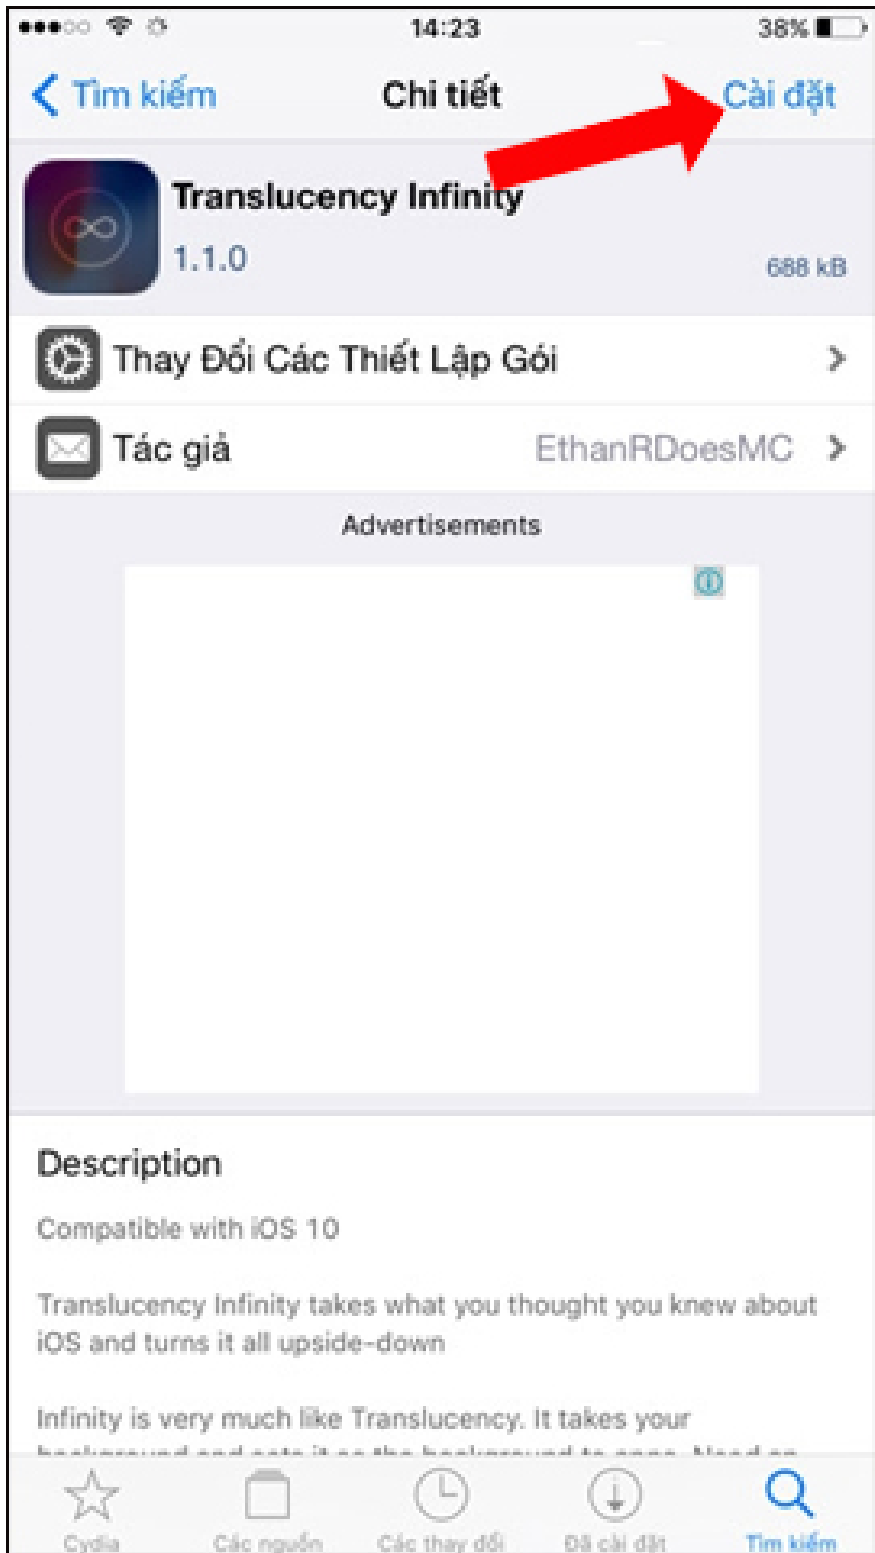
14:23 38%

Tìm kiếm Chi tiết Cài đặt

Translucency Infinity
1.1.0
688 kB

Thay Đổi Các Thiết Lập Gói

Tác giả EthanRDoesMC

Advertisements

Description

Compatible with iOS 10

Translucency Infinity takes what you thought you knew about iOS and turns it all upside-down

Infinity is very much like Translucency. It takes your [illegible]

Cydia Các nguồn Các thay đổi Đã cài đặt Tìm kiếm